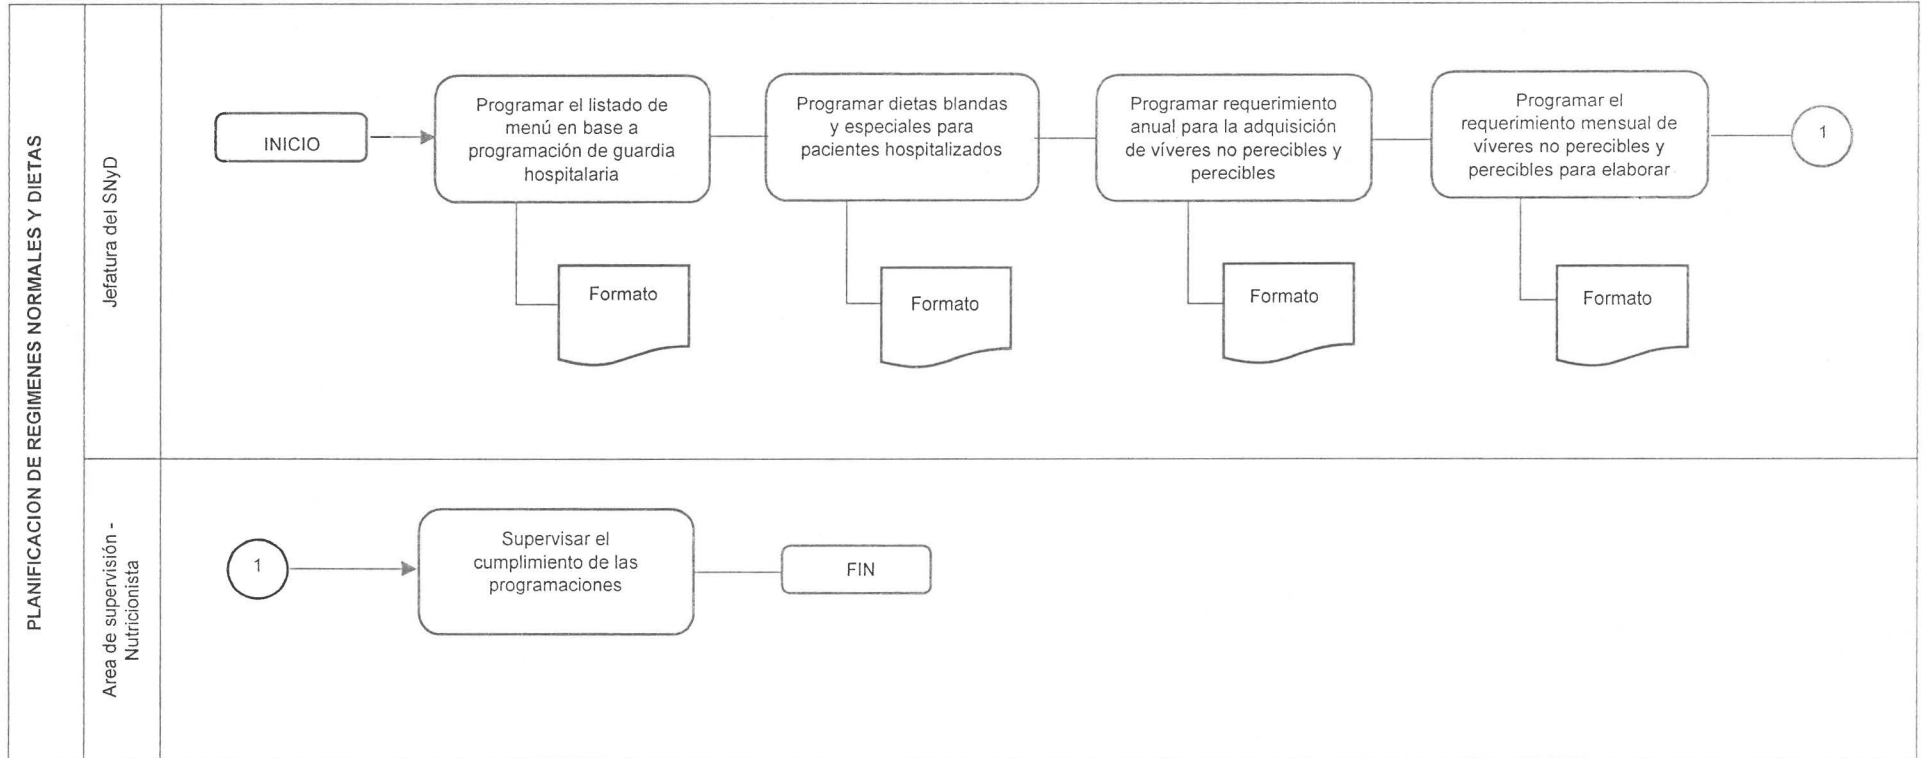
PLANIFICACION DE REGIMENES NORMALES Y DIETAS

Jefatura del SNyD

INICIO

Programar el listado de menú en base a programación de guardia hospitalaria

Formato

Programar dietas blandas y especiales para pacientes hospitalizados

Formato

Programar requerimiento anual para la adquisición de víveres no perecibles y perecibles

Formato

Programar el requerimiento mensual de víveres no perecibles y perecibles para elaborar

Formato

1

Area de supervisión - Nutricionista

1

Supervisar el cumplimiento de las programaciones

FIN